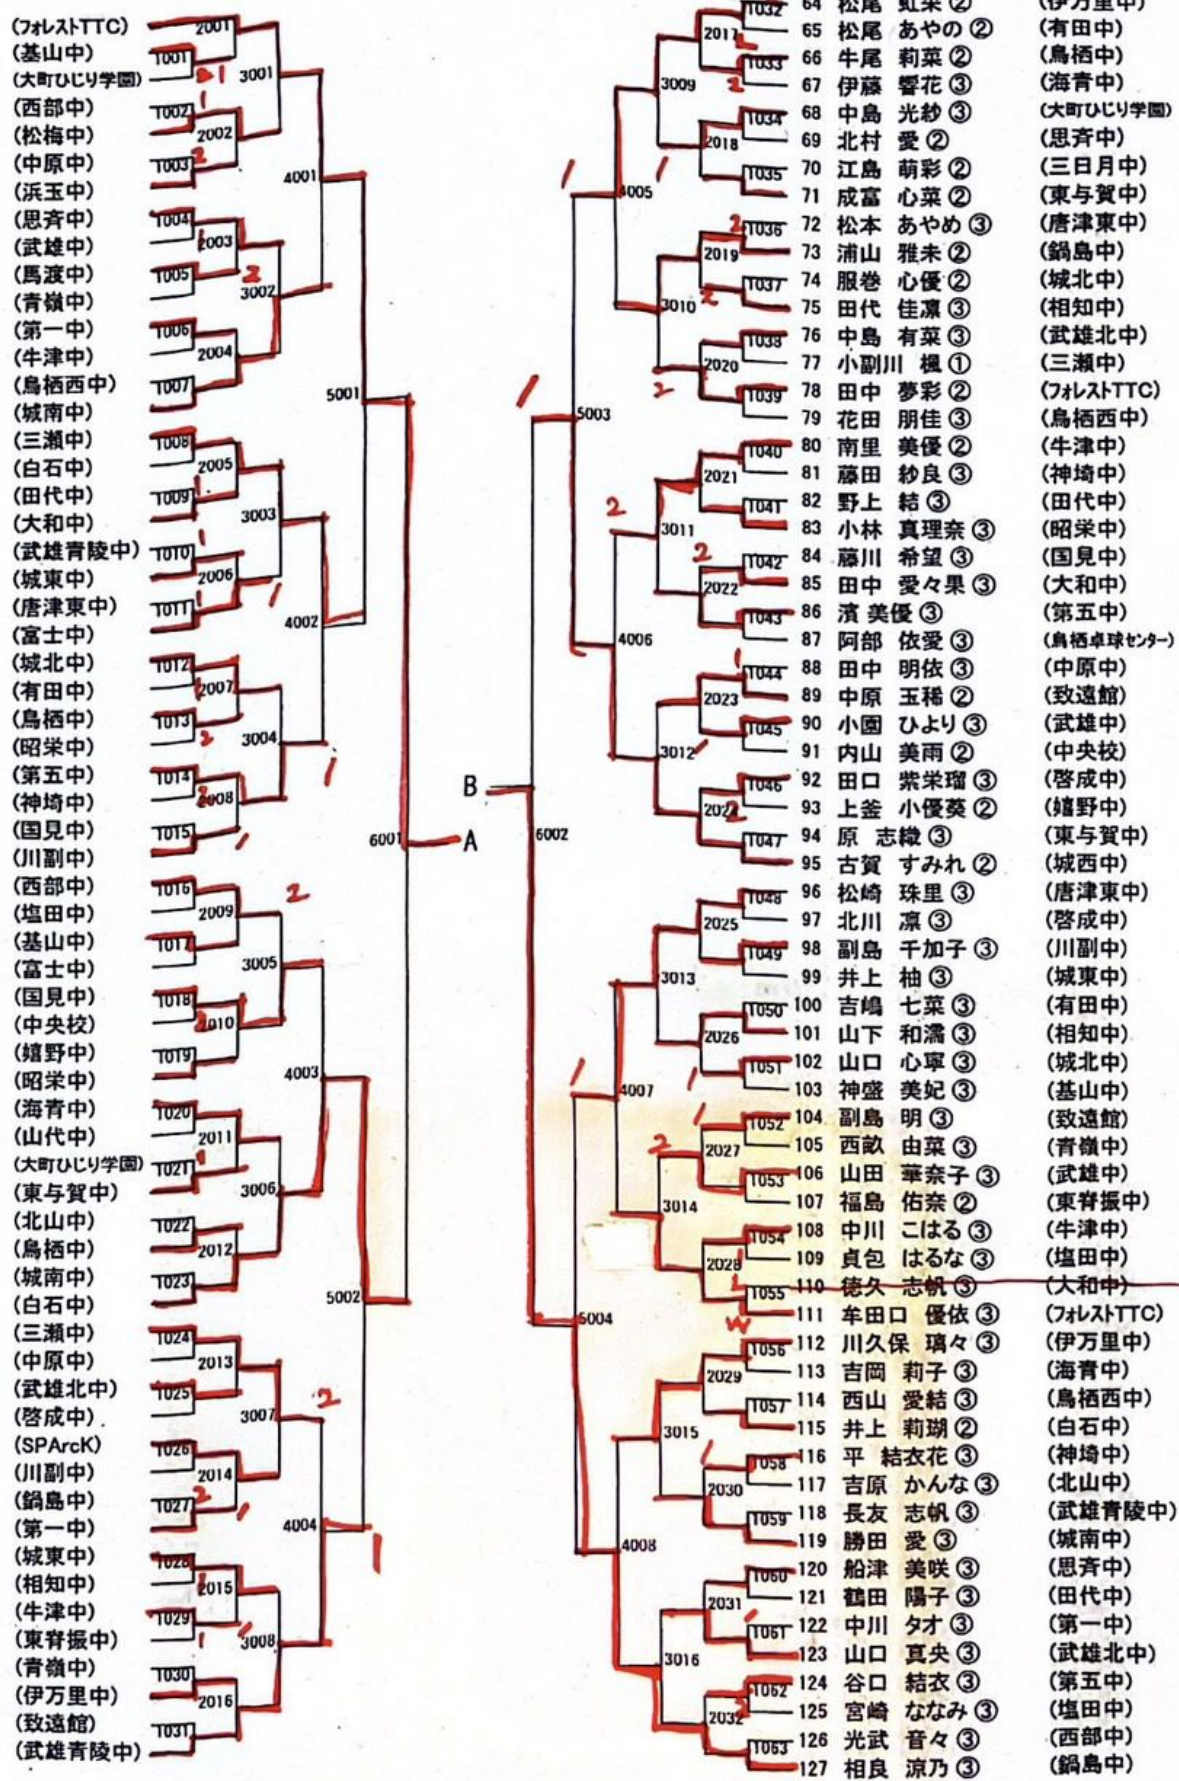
(フォレストTTC)
(基山中)
(大町ひじり学園)
(西部中)
(松梅中)
(中原中)
(浜玉中)
(思斉中)
(武雄中)
(馬渡中)
(青嶺中)
(第一中)
(牛津中)
(鳥栖西中)
(城南中)
(三瀬中)
(白石中)
(田代中)
(大和中)
(武雄青陵中)
(城東中)
(唐津東中)
(富士中)
(城北中)
(有田中)
(鳥栖中)
(昭栄中)
(第五中)
(神埼中)
(国見中)
(川副中)
(西部中)
(塩田中)
(基山中)
(富士中)
(国見中)
(中央校)
(嬉野中)
(昭栄中)
(海青中)
(山代中)
(大町ひじり学園)
(東与賀中)
(北山中)
(鳥栖中)
(城南中)
(白石中)
(三瀬中)
(中原中)
(武雄北中)
(啓成中)
(SPArcK)
(川副中)
(鍋島中)
(第一中)
(城東中)
(相知中)
(牛津中)
(東脊振中)
(青嶺中)
(伊万里中)
(致遠館)
(武雄青陵中)

1001 1002 1003 1004 1005 1006 1007 1008 1009 1010 1011 1012 1013 1014 1015 1016 1017 1018 1019 1020 1021 1022 1023 1024 1025 1026 1027 1028 1029 1030 1031
2001 2002 2003 2004 2005 2006 2007 2008 2009 2010 2011 2012 2013 2014 2015 2016
3001 3002 3003 3004 3005 3006 3007 3008
4001 4002 4003 4004
5001 5002
6001 A
B 6002
5003 5004
4005 4006 4007 4008
3009 3010 3011 3012 3013 3014 3015 3016
2017 2018 2019 2020 2021 2022 2023 2024 2025 2026 2027 2028 2029 2030 2031 2032
1032 1033 1034 1035 1036 1037 1038 1039 1040 1041 1042 1043 1044 1045 1046 1047 1048 1049 1050 1051 1052 1053 1054 1055 1056 1057 1058 1059 1060 1061 1062 1063

64 松尾 虹菜 ② (伊万里中)
65 松尾 あやの ② (有田中)
66 牛尾 莉菜 ② (鳥栖中)
67 伊藤 響花 ③ (海青中)
68 中島 光紗 ③ (大町ひじり学園)
69 北村 愛 ② (思斉中)
70 江島 萌彩 ② (三日月中)
71 成富 心菜 ② (東与賀中)
72 松本 あやめ ③ (唐津東中)
73 浦山 雅未 ② (鍋島中)
74 服巻 心優 ② (城北中)
75 田代 佳凛 ③ (相知中)
76 中島 有菜 ③ (武雄北中)
77 小副川 楓 ① (三瀬中)
78 田中 夢彩 ② (フォレストTTC)
79 花田 朋佳 ③ (鳥栖西中)
80 南里 美優 ② (牛津中)
81 藤田 紗良 ③ (神埼中)
82 野上 結 ③ (田代中)
83 小林 真理奈 ③ (昭栄中)
84 藤川 希望 ③ (国見中)
85 田中 愛々果 ③ (大和中)
86 濱 美優 ③ (第五中)
87 阿部 依愛 ③ (鳥栖卓球センター)
88 田中 明依 ③ (中原中)
89 中原 玉稀 ② (致遠館)
90 小園 ひより ③ (武雄中)
91 内山 美雨 ② (中央校)
92 田口 紫栄瑠 ③ (啓成中)
93 上釜 小優葵 ② (嬉野中)
94 原 志織 ③ (東与賀中)
95 古賀 すみれ ② (城西中)
96 松崎 珠里 ③ (唐津東中)
97 北川 凛 ③ (啓成中)
98 副島 千加子 ③ (川副中)
99 井上 柚 ③ (城東中)
100 吉嶋 七菜 ③ (有田中)
101 山下 和濡 ③ (相知中)
102 山口 心零 ③ (城北中)
103 神盛 美妃 ③ (基山中)
104 副島 明 ③ (致遠館)
105 西畝 由菜 ③ (青嶺中)
106 山田 華奈子 ③ (武雄中)
107 福島 佑奈 ② (東脊振中)
108 中川 こはる ③ (牛津中)
109 貞包 はるな ③ (塩田中)
110 徳久 志帆 ③ (大和中)
111 牟田口 優依 ③ (フォレストTTC)
112 川久保 璃々 ③ (伊万里中)
113 吉岡 莉子 ③ (海青中)
114 西山 愛結 ③ (鳥栖西中)
115 井上 莉瑚 ② (白石中)
116 平 結衣花 ③ (神埼中)
117 吉原 かんな ③ (北山中)
118 長友 志帆 ③ (武雄青陵中)
119 勝田 愛 ③ (城南中)
120 船津 美咲 ③ (思斉中)
121 鶴田 陽子 ③ (田代中)
122 中川 タオ ③ (第一中)
123 山口 真央 ③ (武雄北中)
124 谷口 結衣 ③ (第五中)
125 宮崎 ななみ ③ (塩田中)
126 光武 音々 ③ (西部中)
127 相良 涼乃 ③ (鍋島中)